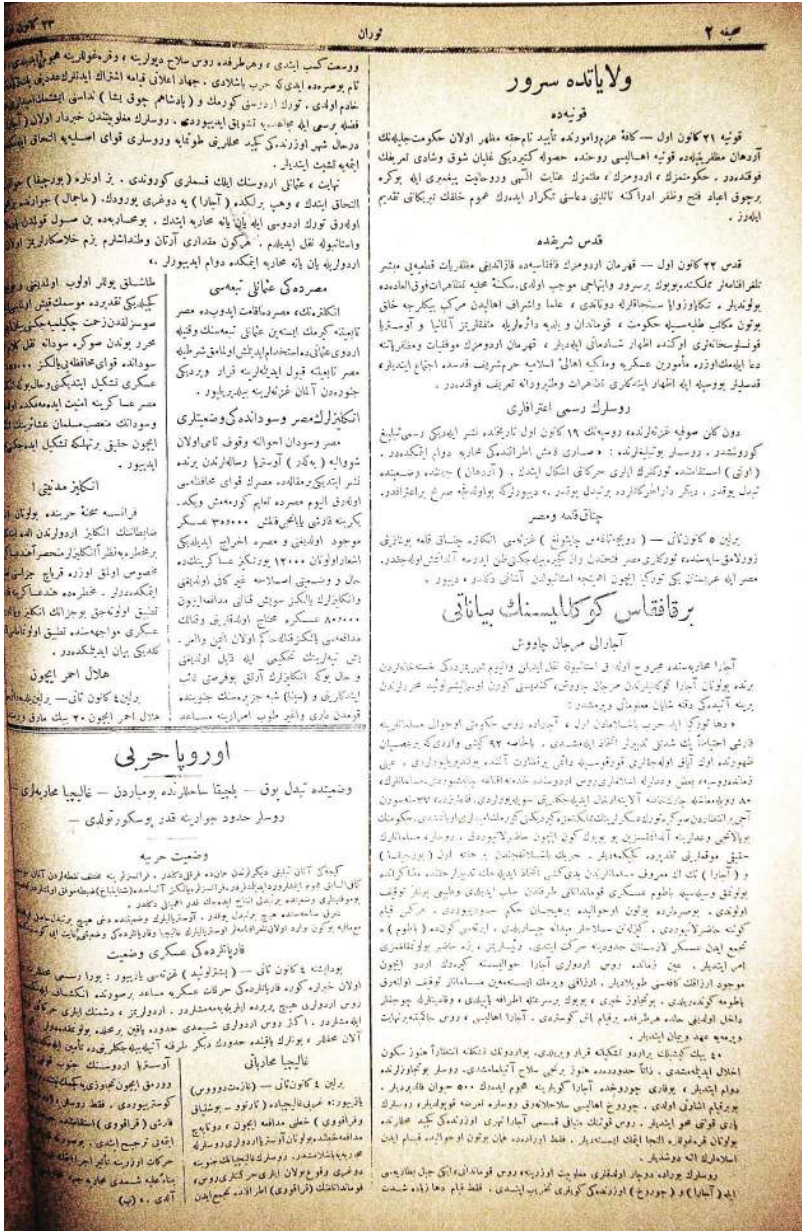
صحيفه ۲          توران          ۲۳ كانون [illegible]

ولايتده سرور

قونيه‌ده

قونيه ۲۱ كانون اول — كافۀ عثمانلیلرده تأييد نامحتمه مظهر اولان حكومت جليله‌نك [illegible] مظفريتنده قونيه اهاليسی روحنده حصوله كتيرديكی غليان شوق وشادی لمرفلك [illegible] فوقنده‌در . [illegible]

قدس شريفده

قدس ۲۲ كانون اول — قهرمان اردومزك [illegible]

روسلرك رسمی اعترافاتی

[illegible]

چناق‌قلعه و مصر

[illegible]

برقافقاس كوكللیسنك بياناتی

آجارلی مرجان چاووش

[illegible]

مصرده‌كی عثمانلی تبعه‌سی

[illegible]

انكليزلرك مصر و سودانده‌كی عسكری

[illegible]

انكليز مدنيتی !

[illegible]

هلال احمر ايچون

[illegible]

اوروپا حربی

وضعيتده تبدل يوق — بلچيقا ساحللرنده بومباردمان — غاليچيا محاربه‌لری — روسلر حدود جوارنده قدر پوسكورتولدی —

وضعيت حربيه

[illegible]

فرانسه‌ده‌كی عسكری وضعيت

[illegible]

غاليچيا محاربه‌لری

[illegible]